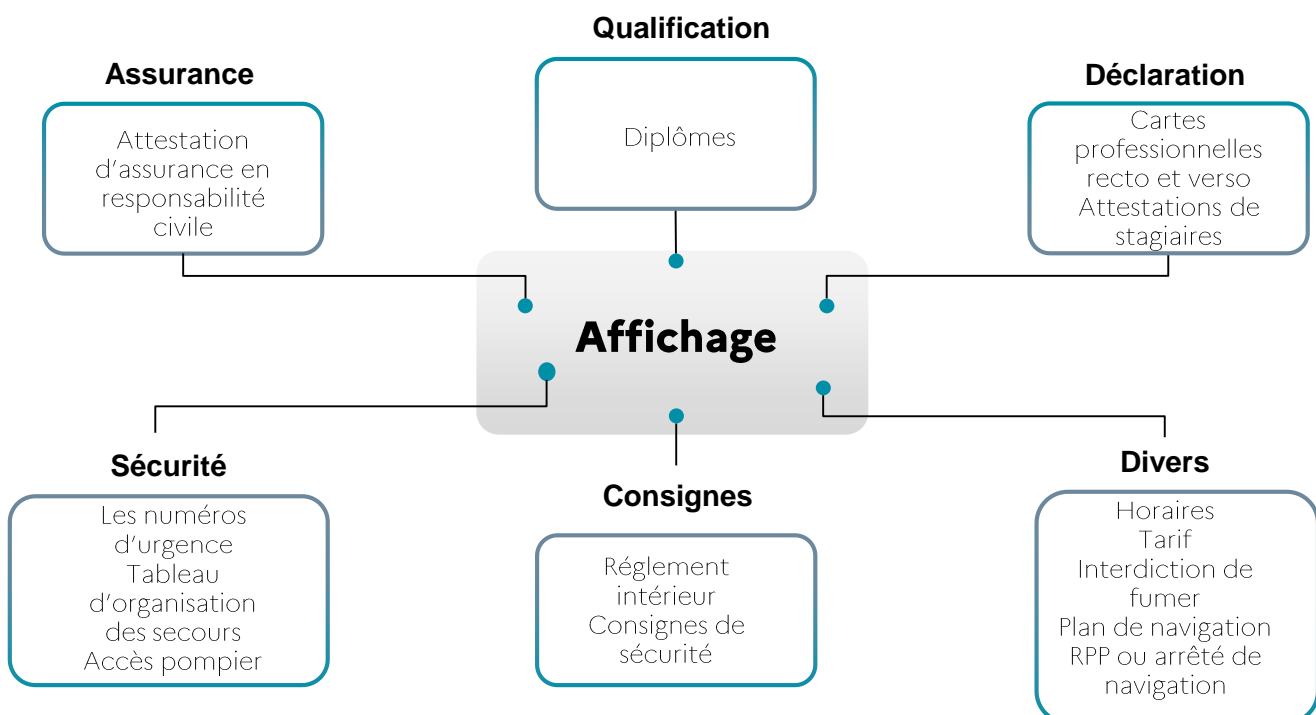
Qualification

Diplômes

Assurance

Attestation d'assurance en responsabilité civile

Déclaration

Cartes professionnelles recto et verso
Attestations de stagiaires

Affichage

Sécurité

Les numéros d'urgence
Tableau d'organisation des secours
Accès pompier

Consignes

Réglement intérieur
Consignes de sécurité

Divers

Horaires
Tarif
Interdiction de fumer
Plan de navigation
RPP ou arrêté de navigation